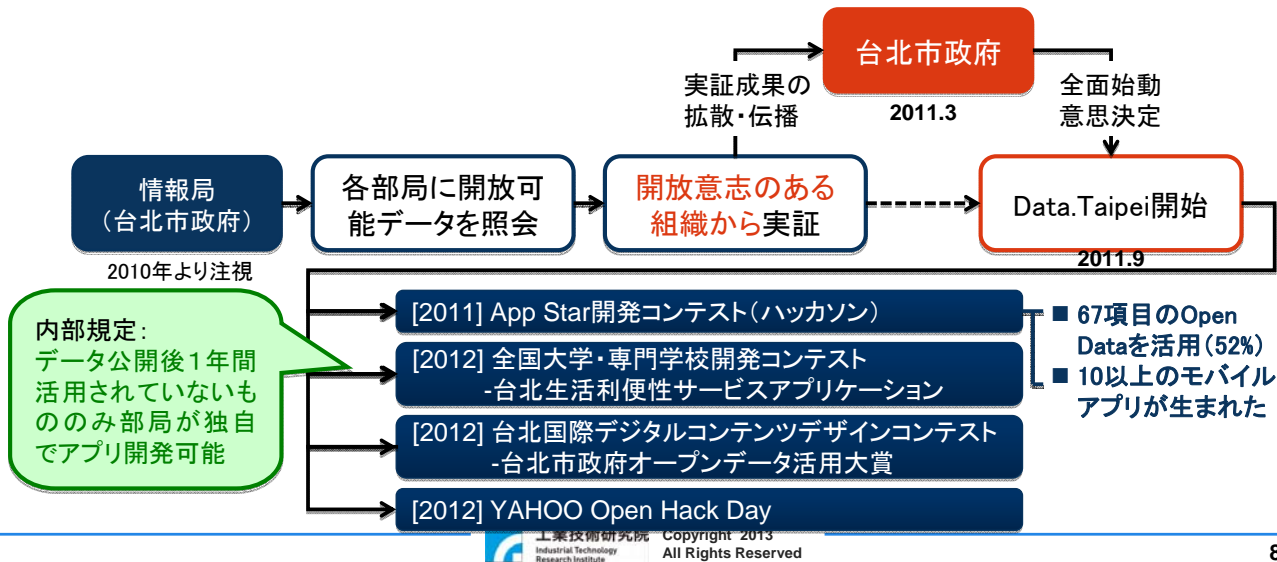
台北市政府

2011.3

実証成果の拡散・伝播

全面始動意思決定

情報局
（台北市政府）

2010年より注視

各部局に開放可能データを照会

開放意志のある組織から実証

Data.Taipei開始

2011.9

[2011] App Star開発コンテスト（ハッカソン）

[2012] 全国大学・専門学校開発コンテスト
-台北生活利便性サービスアプリケーション

[2012] 台北国際デジタルコンテンツデザインコンテスト
-台北市政府オープンデータ活用大賞

[2012] YAHOO Open Hack Day

■ 67項目のOpen Dataを活用（52%）
■ 10以上のモバイルアプリが生まれた

内部規定：
データ公開後１年間活用されていないもののみ部局が独自でアプリ開発可能

工業技術研究院
Industrial Technology Research Institute

Copyright 2013
All Rights Reserved

8